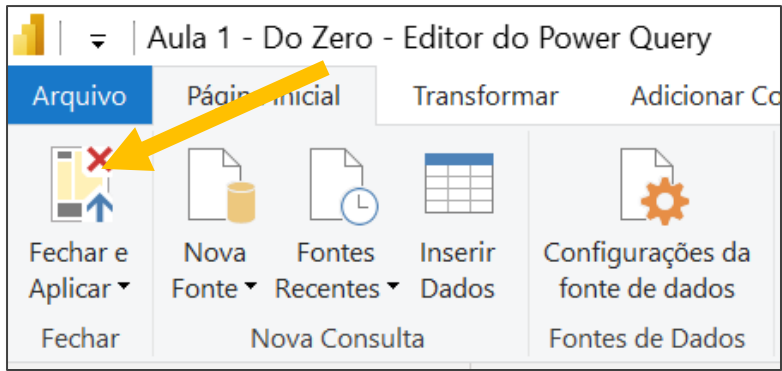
Aula 1 - Do Zero - Editor do Power Query

Arquivo Págin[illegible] Inicial Transformar Adicionar Co

Fechar e Aplicar ▾

Fechar

Nova Fonte ▾

Fontes Recentes ▾

Inserir Dados

Nova Consulta

Configurações da fonte de dados

Fontes de Dados